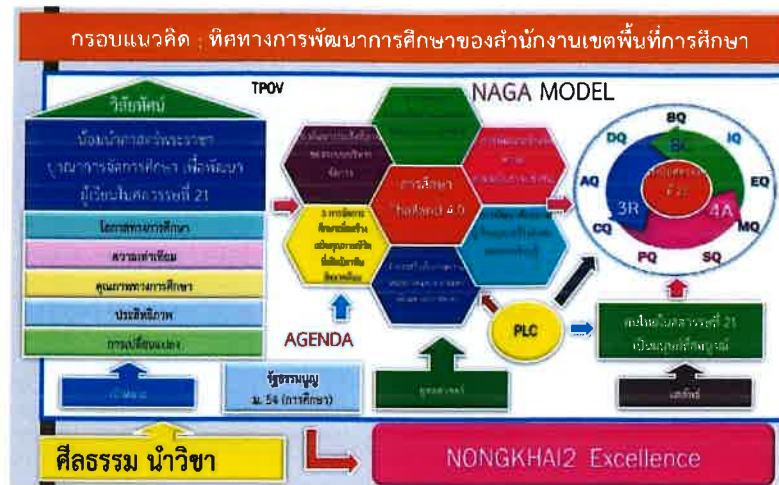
กรอบแนวคิด : ทิศทางการพัฒนาการศึกษาของสำนักงานเขตพื้นที่การศึกษา

TPOV

NAGA MODEL

วิสัยทัศน์

น้อมนำศาสตร์พระราชา บูรณาการจัดการศึกษา เพื่อพัฒนาผู้เรียนในศตวรรษที่ 21

โอกาสทางการศึกษา

ความเท่าเทียม

คุณภาพทางการศึกษา

ประสิทธิภาพ

การเปลี่ยนแปลง

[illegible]

รัฐธรรมนูญ ม. 54 (การศึกษา)

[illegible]

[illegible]

การศึกษา Thailand 4.0

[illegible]

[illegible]

3.การจัดการศึกษาเพื่อสร้างเสริมคุณภาพชีวิตที่เป็นมิตรกับสิ่งแวดล้อม

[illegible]

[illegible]

AGENDA

PLC

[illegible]

BQ

DQ

IQ

SC

AQ

EQ

3R

4A

CQ

MQ

PQ

SQ

คนไทยในศตวรรษที่ 21 เป็นมนุษย์ที่สมบูรณ์

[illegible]

ศีลธรรม นำวิชา

NONGKHAI2 Excellence